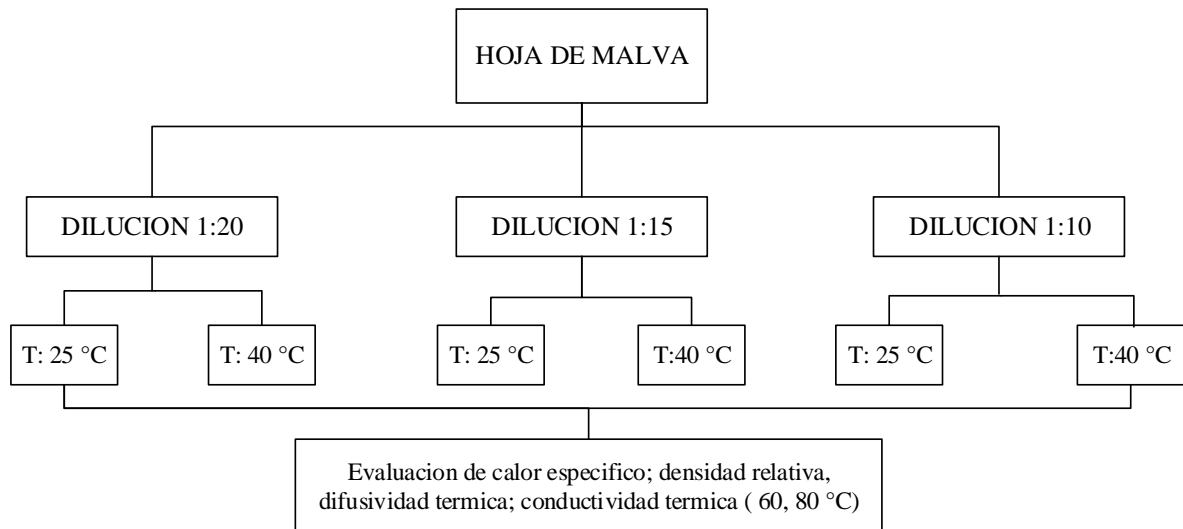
HOJA DE MALVA

DILUCION 1:20

DILUCION 1:15

DILUCION 1:10

T: 25 °C

T: 40 °C

T: 25 °C

T:40 °C

T: 25 °C

T:40 °C

Evaluacion de calor especifico; densidad relativa, difusividad termica; conductividad termica ( 60, 80 °C)